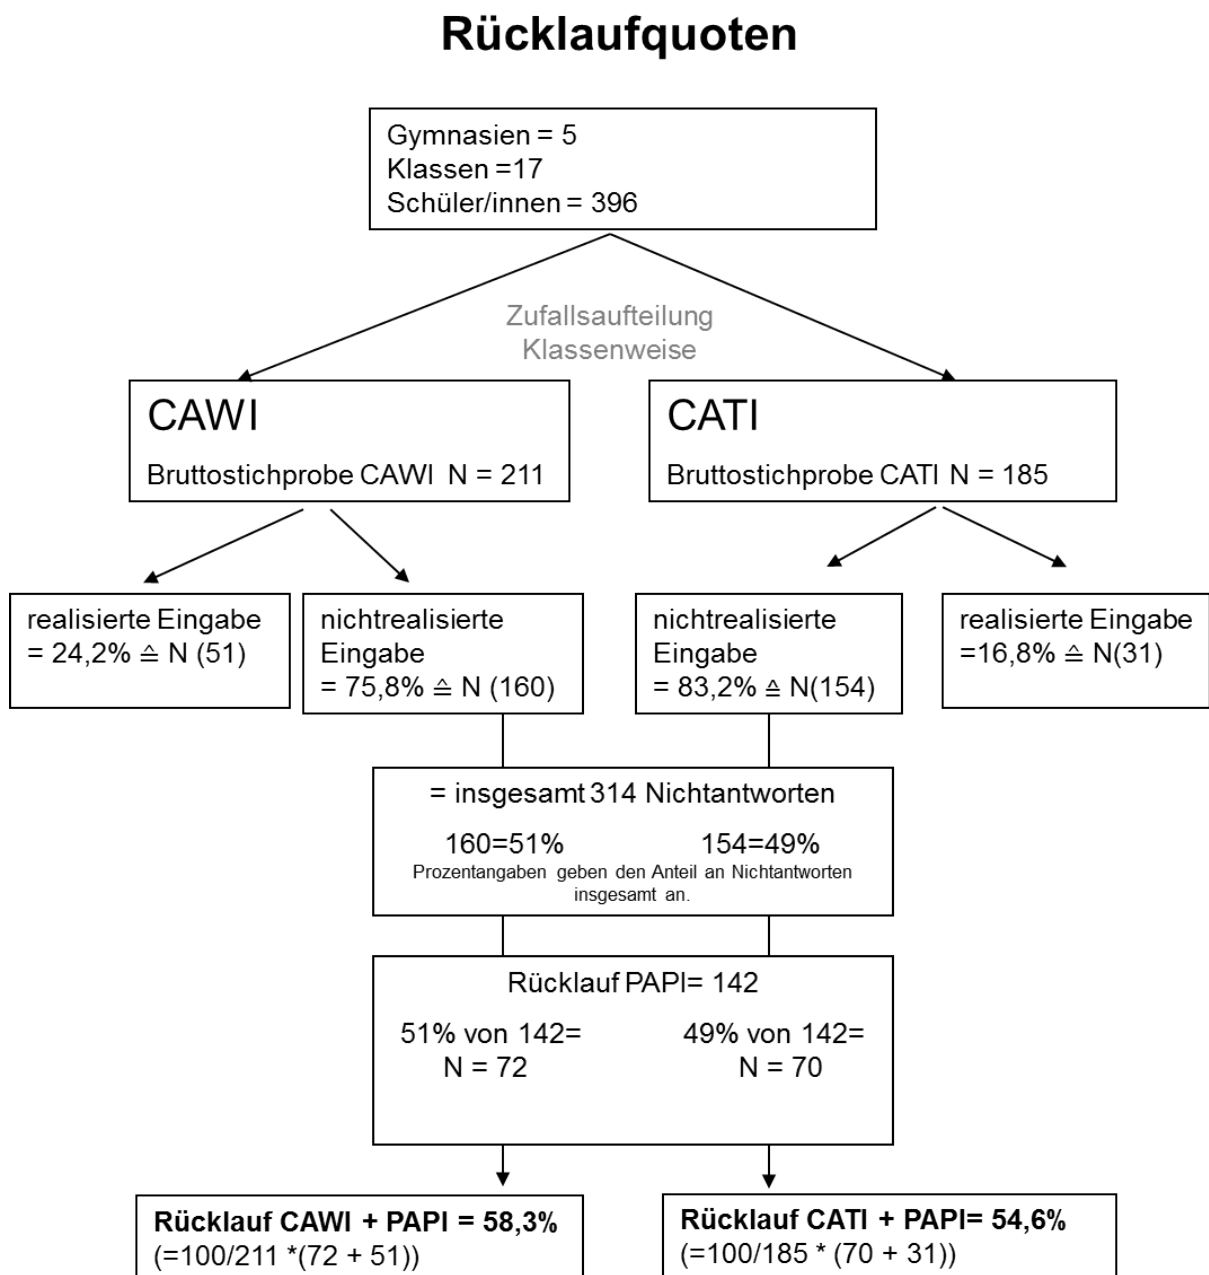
Rücklaufquoten

Gymnasien = 5
Klassen =17
Schüler/innen = 396

Zufallsaufteilung
Klassenweise

CAWI
Bruttostichprobe CAWI N = 211

CATI
Bruttostichprobe CATI N = 185

realisierte Eingabe = 24,2% ≙ N (51)

nichtrealisierte Eingabe = 75,8% ≙ N (160)

nichtrealisierte Eingabe = 83,2% ≙ N(154)

realisierte Eingabe =16,8% ≙ N(31)

= insgesamt 314 Nichtantworten
160=51% 154=49%
Prozentangaben geben den Anteil an Nichtantworten insgesamt an.

Rücklauf PAPI= 142
51% von 142= N = 72
49% von 142= N = 70

**Rücklauf CAWI + PAPI = 58,3%**
(=100/211 *(72 + 51))

**Rücklauf CATI + PAPI= 54,6%**
(=100/185 * (70 + 31))